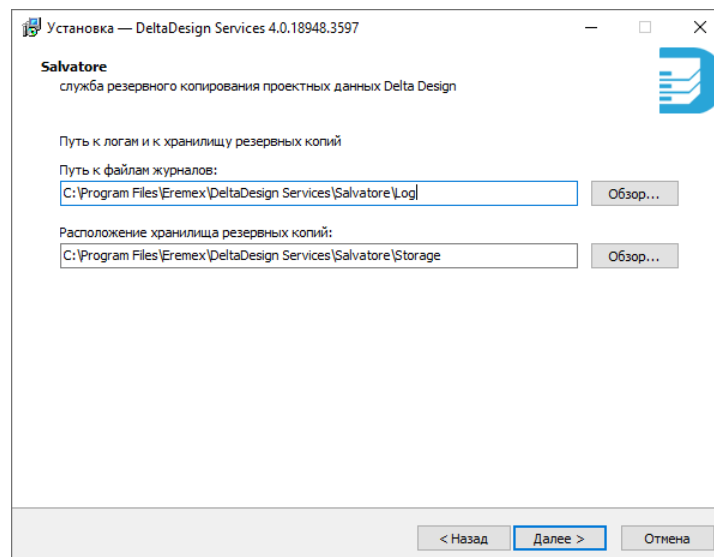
Установка — DeltaDesign Services 4.0.18948.3597

Salvatore
служба резервного копирования проектных данных Delta Design

Путь к логам и к хранилищу резервных копий

Путь к файлам журналов:
C:\Program Files\Eremex\DeltaDesign Services\Salvatore\Log
Обзор...

Расположение хранилища резервных копий:
C:\Program Files\Eremex\DeltaDesign Services\Salvatore\Storage
Обзор...

< Назад
Далее >
Отмена